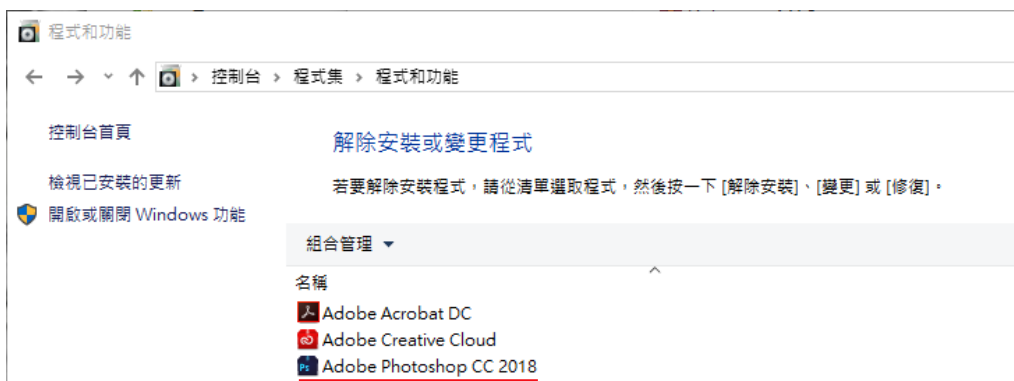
程式和功能

控制台 › 程式集 › 程式和功能

控制台首頁

檢視已安裝的更新

開啟或關閉 Windows 功能

解除安裝或變更程式

若要解除安裝程式，請從清單選取程式，然後按一下 [解除安裝]、[變更] 或 [修復]。

組合管理 ▾

名稱

Adobe Acrobat DC

Adobe Creative Cloud

Adobe Photoshop CC 2018